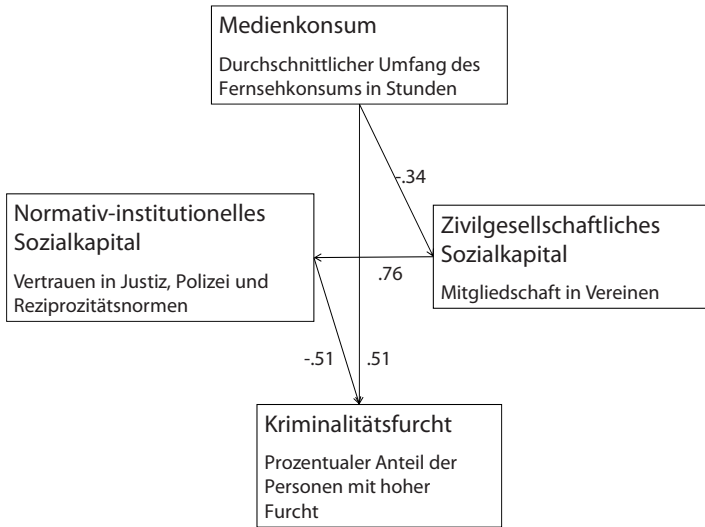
Medienkonsum

Durchschnittlicher Umfang des Fernsehkonsums in Stunden

-.34

Normativ-institutionelles Sozialkapital

Vertrauen in Justiz, Polizei und Reziprozitätsnormen

Zivilgesellschaftliches Sozialkapital

Mitgliedschaft in Vereinen

.76

-.51

.51

Kriminalitätsfurcht

Prozentualer Anteil der Personen mit hoher Furcht